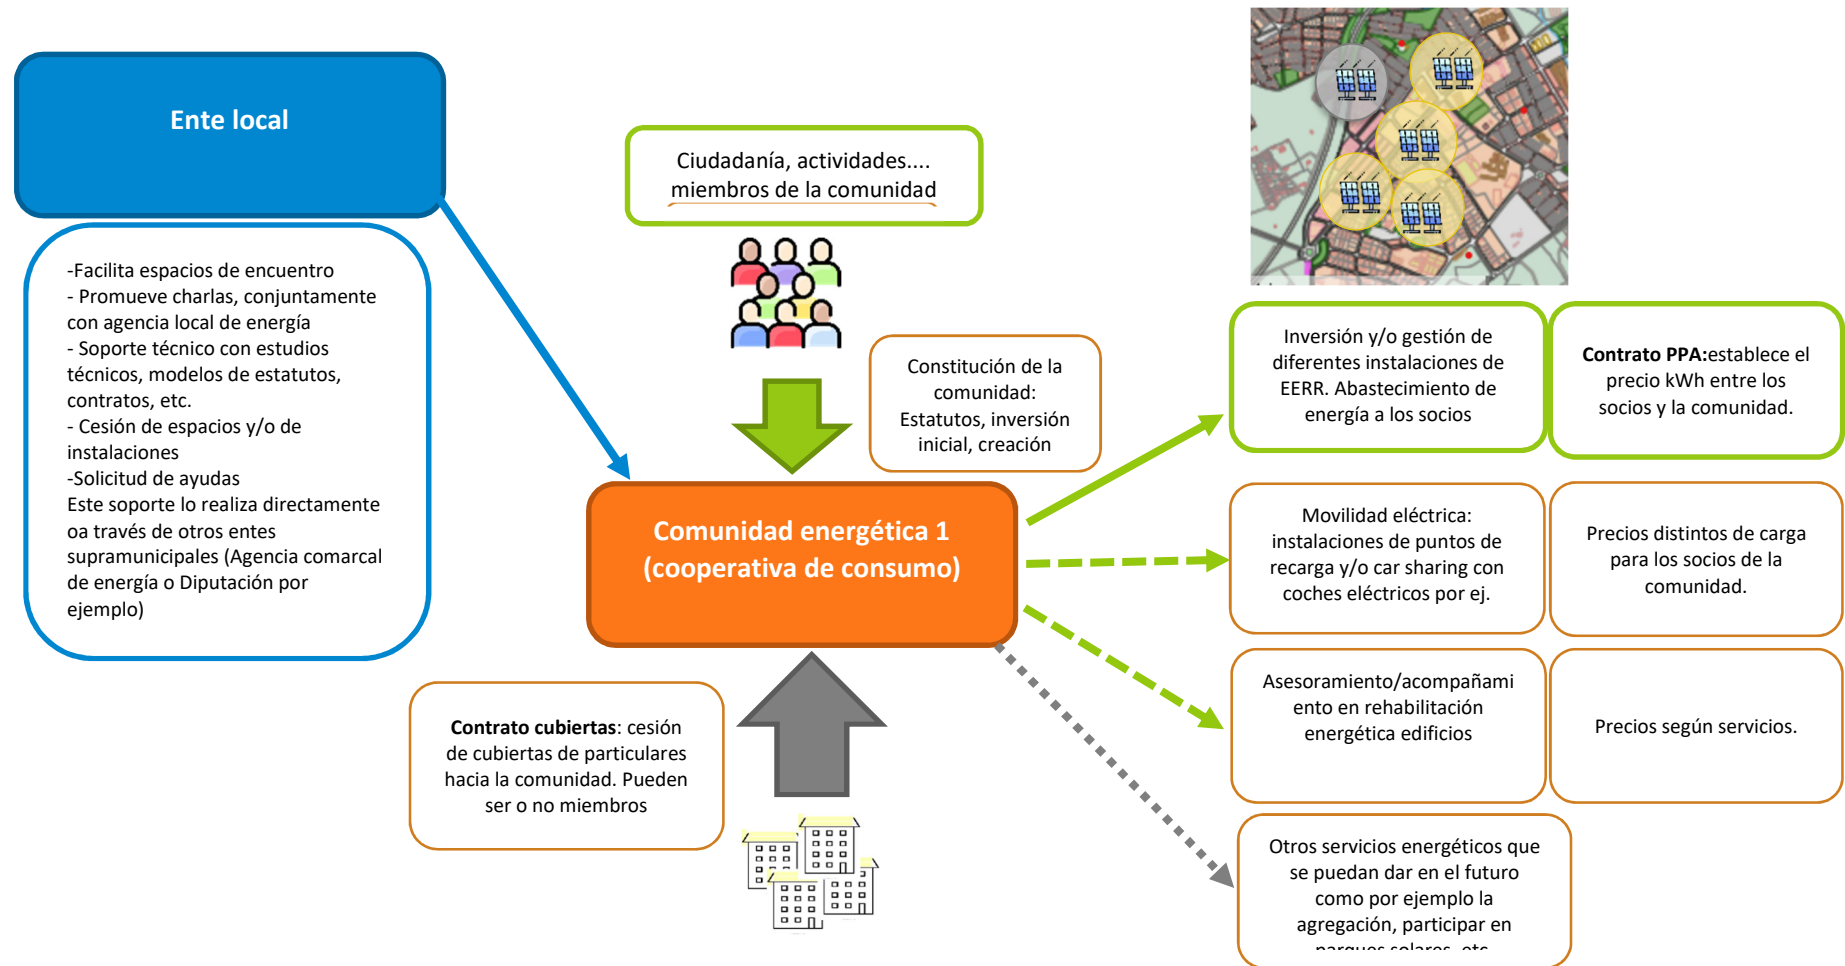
Ente local

-Facilita espacios de encuentro
- Promueve charlas, conjuntamente con agencia local de energía
- Soporte técnico con estudios técnicos, modelos de estatutos, contratos, etc.
- Cesión de espacios y/o de instalaciones
-Solicitud de ayudas
Este soporte lo realiza directamente oa través de otros entes supramunicipales (Agencia comarcal de energía o Diputación por ejemplo)

Ciudadanía, actividades.... miembros de la comunidad

Constitución de la comunidad: Estatutos, inversión inicial, creación

Comunidad energética 1 (cooperativa de consumo)

Contrato cubiertas: cesión de cubiertas de particulares hacia la comunidad. Pueden ser o no miembros

Inversión y/o gestión de diferentes instalaciones de EERR. Abastecimiento de energía a los socios

Contrato PPA:establece el precio kWh entre los socios y la comunidad.

Movilidad eléctrica: instalaciones de puntos de recarga y/o car sharing con coches eléctricos por ej.

Precios distintos de carga para los socios de la comunidad.

Asesoramiento/acompañamiento en rehabilitación energética edificios

Precios según servicios.

Otros servicios energéticos que se puedan dar en el futuro como por ejemplo la agregación, participar en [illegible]